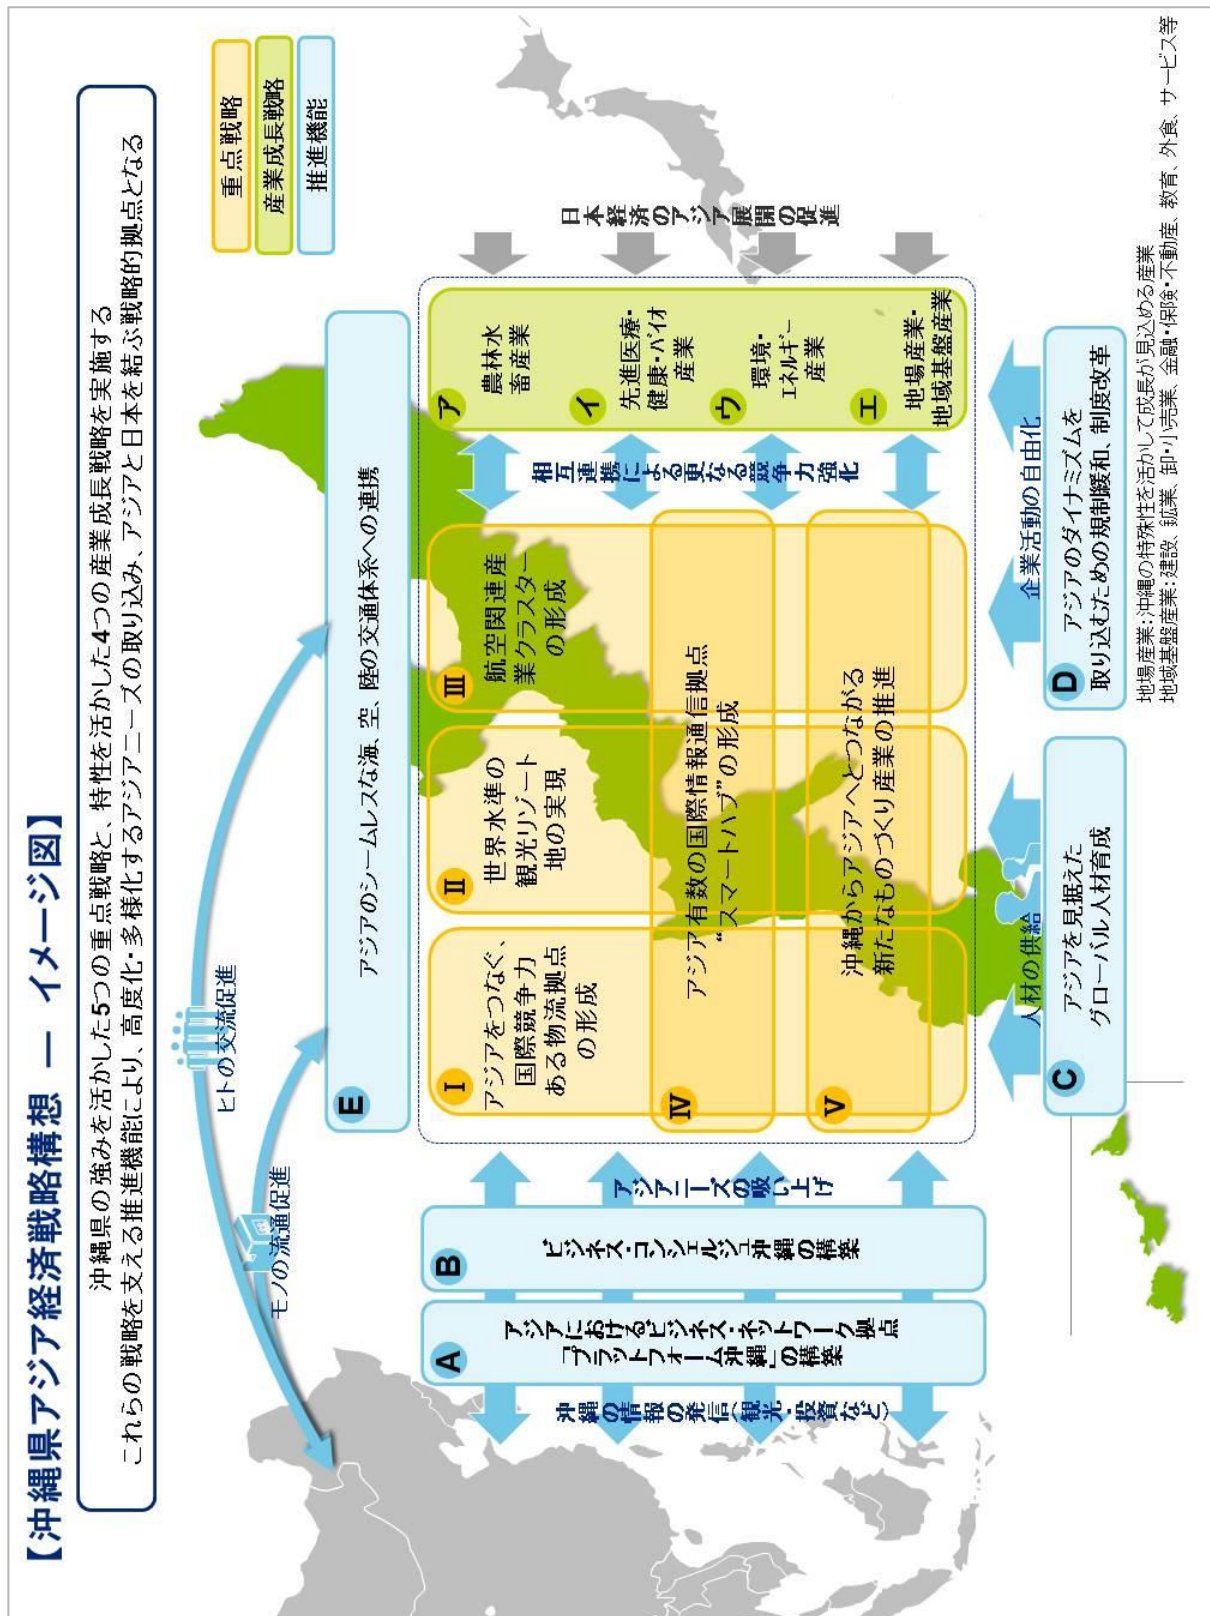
【沖縄県アジア経済戦略構想 ― イメージ図】

沖縄県の強みを活かした5つの重点戦略と、特性を活かした4つの産業成長戦略を実施する
これらの戦略を支える推進機能により、高度化・多様化するアジアニーズの取り込み、アジアと日本を結ぶ戦略的拠点となる

重点戦略
産業成長戦略
推進機能

日本経済のアジア展開の促進

E アジアのシームレスな海、空、陸の交通体系への連携

ヒトの交流促進

モノの流通促進

ア 農林水畜産業
イ 先進医療・健康・バイオ産業
ウ 環境・エネルギー産業
エ 地場産業・地域基盤産業

相互連携による更なる競争力強化

Ⅰ アジアをつなぐ、国際競争力ある物流拠点の形成
Ⅱ 世界水準の観光リゾート地の実現
Ⅲ 航空関連産業クラスターの形成
Ⅳ アジア有数の国際情報通信拠点"スマートハブ"の形成
Ⅴ 沖縄からアジアへとつながる新たなものづくり産業の推進

アジアニーズの吸い上げ

A アジアにおけるビジネス・ネットワーク拠点「プラットフォーム沖縄」の構築

B ビジネス・コンシェルジュ沖縄の構築

沖縄の情報の発信(観光・投資など)

人材の供給

C アジアを見据えたグローバル人材育成

企業活動の自由化

D アジアのダイナミズムを取り込むための規制緩和、制度改革

地場産業:沖縄の特殊性を活かして成長が見込める産業
地域基盤産業:建設、鉱業、卸小売業、金融・保険・不動産、教育、外食、サービス等